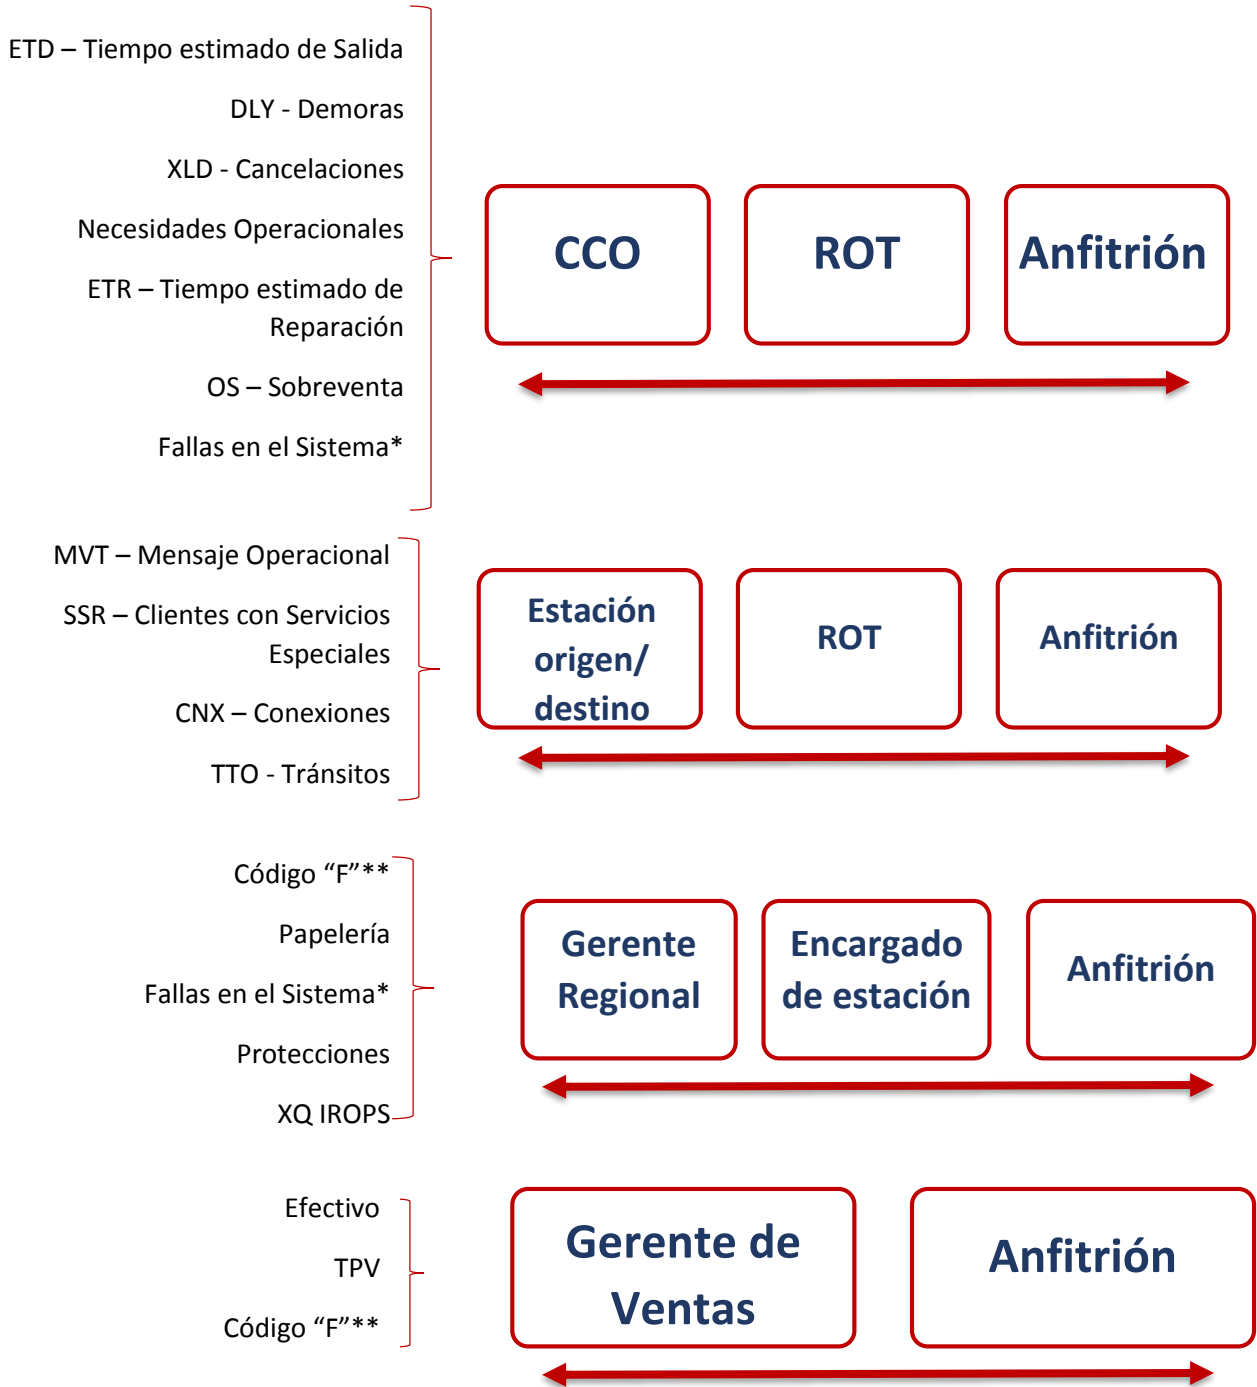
ETD – Tiempo estimado de Salida

DLY - Demoras

XLD - Cancelaciones

Necesidades Operacionales

ETR – Tiempo estimado de Reparación

OS – Sobreventa

Fallas en el Sistema*

CCO

ROT

Anfitrión

MVT – Mensaje Operacional

SSR – Clientes con Servicios Especiales

CNX – Conexiones

TTO - Tránsitos

Estación origen/ destino

ROT

Anfitrión

Código “F”**

Papelería

Fallas en el Sistema*

Protecciones

XQ IROPS

Gerente Regional

Encargado de estación

Anfitrión

Efectivo

TPV

Código “F”**

Gerente de Ventas

Anfitrión